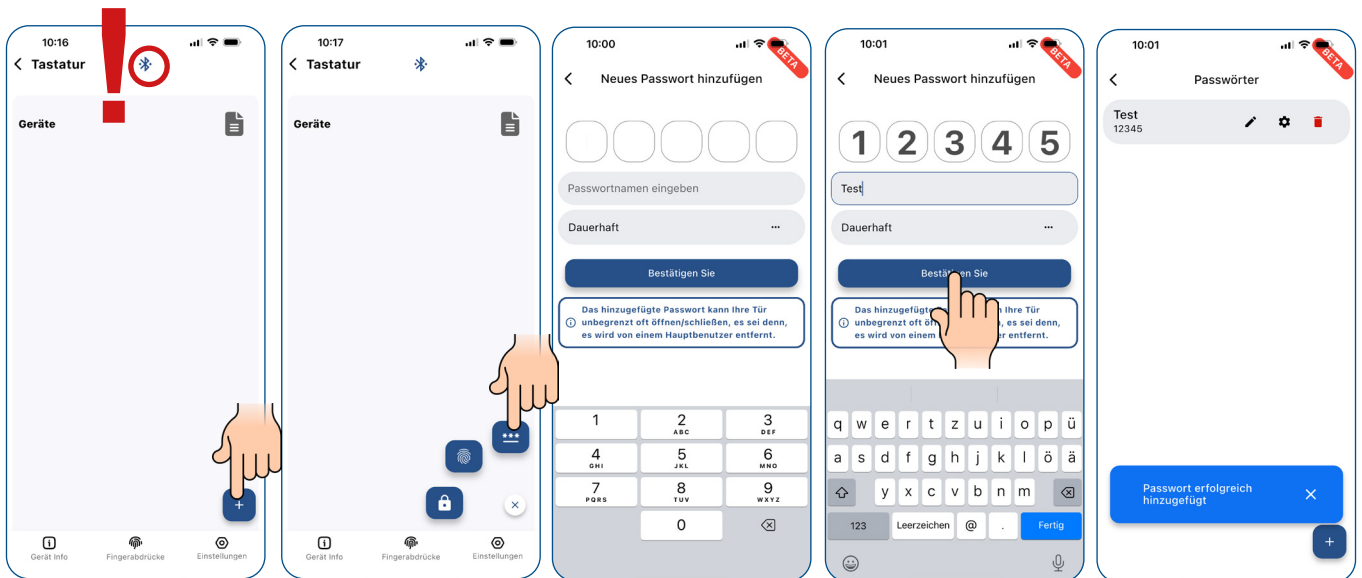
10:16
Tastatur
Geräte
+
Gerät Info
Fingerabdrücke
Einstellungen

10:17
Tastatur
Geräte
***
×
Gerät Info
Fingerabdrücke
Einstellungen

10:00
BETA
Neues Passwort hinzufügen
Passwortnamen eingeben
Dauerhaft
...
Bestätigen Sie
Das hinzugefügte Passwort kann Ihre Tür unbegrenzt oft öffnen/schließen, es sei denn, es wird von einem Hauptbenutzer entfernt.
1
2 ABC
3 DEF
4 GHI
5 JKL
6 MNO
7 PQRS
8 TUV
9 WXYZ
0

10:01
BETA
Neues Passwort hinzufügen
1 2 3 4 5
Test
Dauerhaft
...
Bestät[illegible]en Sie
Das hinzugefügte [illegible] Tür unbegrenzt oft öffnen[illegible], es sei denn, es wird von eine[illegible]er entfernt.
q w e r t z u i o p ü
a s d f g h j k l ö ä
y x c v b n m
123
Leerzeichen
@
.
Fertig

10:01
BETA
Passwörter
Test
12345
Passwort erfolgreich hinzugefügt
+